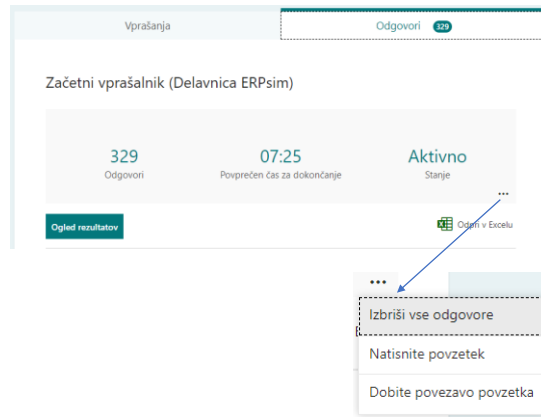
Vprašanja

Odgovori 329

Začetni vprašalnik (Delavnica ERPsim)

329
Odgovori

07:25
Povprečen čas za dokončanje

Aktivno
Stanje

...

Ogled rezultatov

Odpri v Excelu

...

Izbriši vse odgovore

Natisnite povzetek

Dobite povezavo povzetka